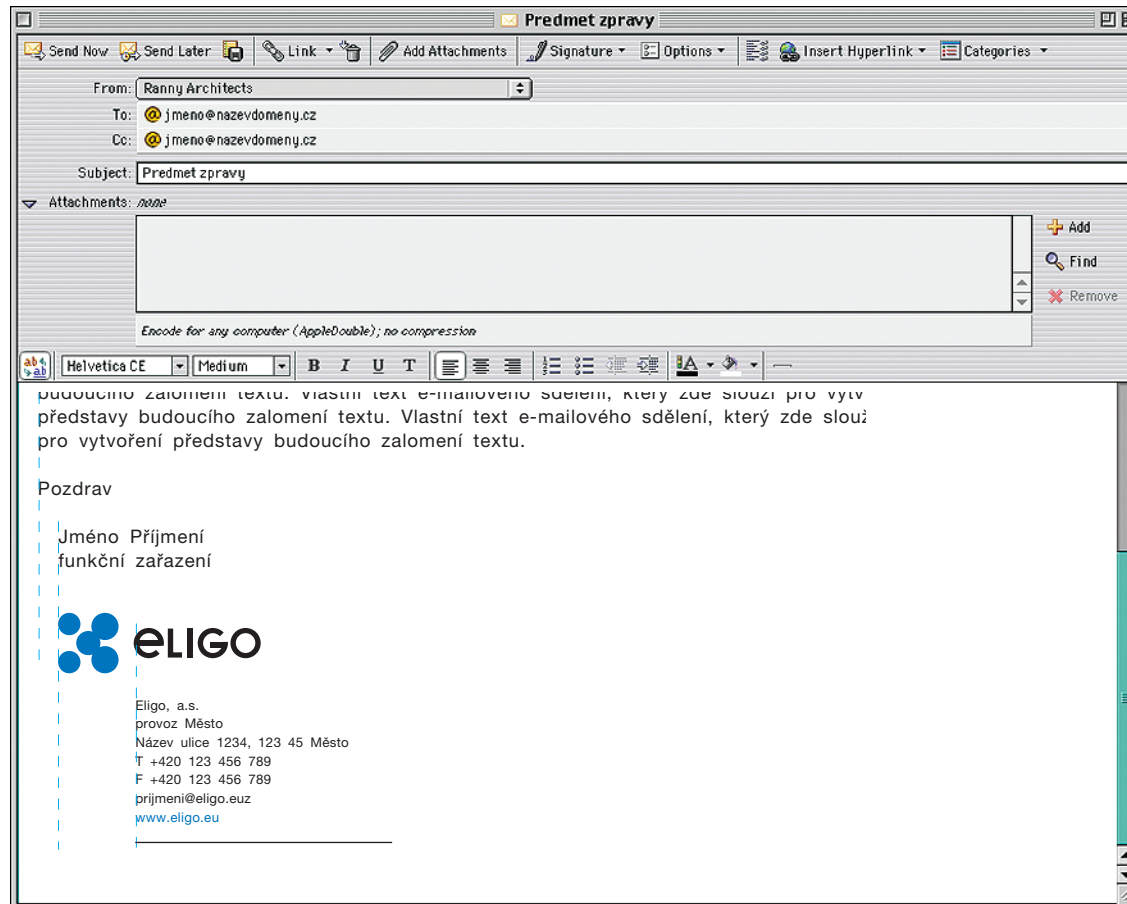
Predmet zpravy

Send Now  Send Later  Link  Add Attachments  Signature  Options  Insert Hyperlink  Categories

From: Ranny Architects
To: jmeno@nazevdomeny.cz
Cc: jmeno@nazevdomeny.cz
Subject: Predmet zpravy
Attachments: none

Add
Find
Remove

Encode for any computer (AppleDouble); no compression

Helvetica CE  Medium  B I U T

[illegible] představy budoucího zalomení textu. Vlastní text e-mailového sdělení, který zde slouž pro vytvoření představy budoucího zalomení textu.

Pozdrav

Jméno Příjmení
funkční zařazení

eLIGO

Eligo, a.s.
provoz Město
Název ulice 1234, 123 45 Město
T +420 123 456 789
F +420 123 456 789
prijmeni@eligo.euz
www.eligo.eu